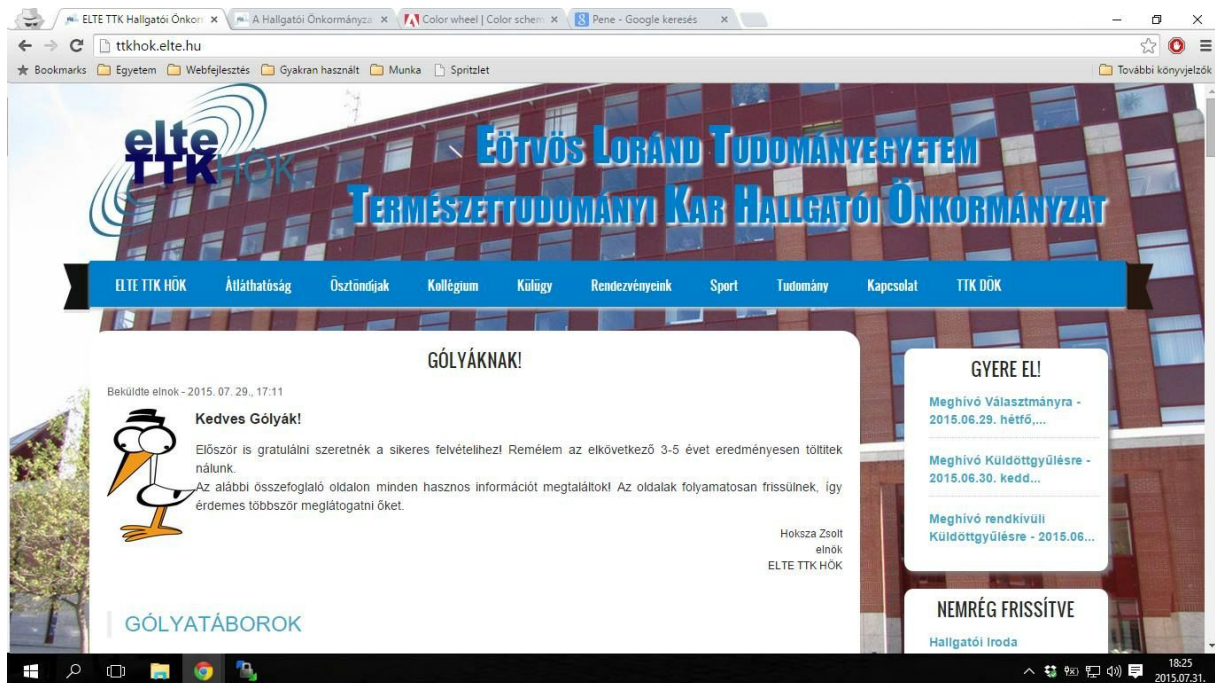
ELTE TTK Hallgatói Önkor ×
A Hallgatói Önkormányza ×
Color wheel | Color schem ×
Pene - Google keresés ×

ttkhok.elte.hu

Bookmarks
Egyetem
Webfejlesztés
Gyakran használt
Munka
Spritzlet
További könyvjelzők

elte TTK HÖK

Eötvös Loránd Tudományegyetem
Természettudományi Kar Hallgatói Önkormányzat

ELTE TTK HÖK
Átláthatóság
Ösztöndíjak
Kollégium
Külügy
Rendezvényeink
Sport
Tudomány
Kapcsolat
TTK DÖK

GÓLYÁKNAK!

Beküldte elnok - 2015. 07. 29., 17:11

Kedves Gólyák!

Először is gratulálni szeretnék a sikeres felvételihez! Remélem az elkövetkező 3-5 évet eredményesen töltitek nálunk.
Az alábbi összefoglaló oldalon minden hasznos információt megtaláltok! Az oldalak folyamatosan frissülnek, így érdemes többször meglátogatni őket.

Hoksza Zsolt
elnök
ELTE TTK HÖK

GÓLYATÁBOROK

GYERE EL!

Meghívó Választmányra - 2015.06.29. hétfő,...

Meghívó Küldöttgyűlésre - 2015.06.30. kedd...

Meghívó rendkívüli Küldöttgyűlésre - 2015.06...

NEMRÉG FRISSÍTVE

Hallgatói Iroda

18:25
2015.07.31.